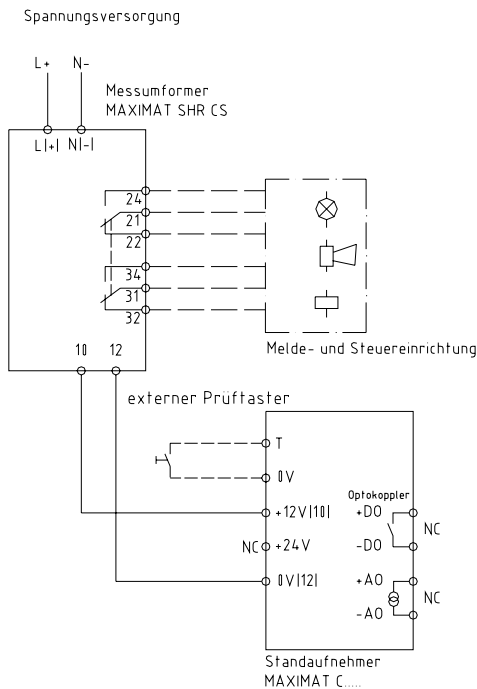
Spannungsversorgung

L+ N-

Messumformer
MAXIMAT SHR CS

L(+) N(-)

24
21
22
34
31
32

Melde- und Steuereinrichtung

10 12

externer Prüftaster

T
0V
+12V(10)
NC +24V
0V(12)

Optokoppler
+DO
-DO
NC
+AO
-AO
NC

Standaufnehmer
MAXIMAT C.....